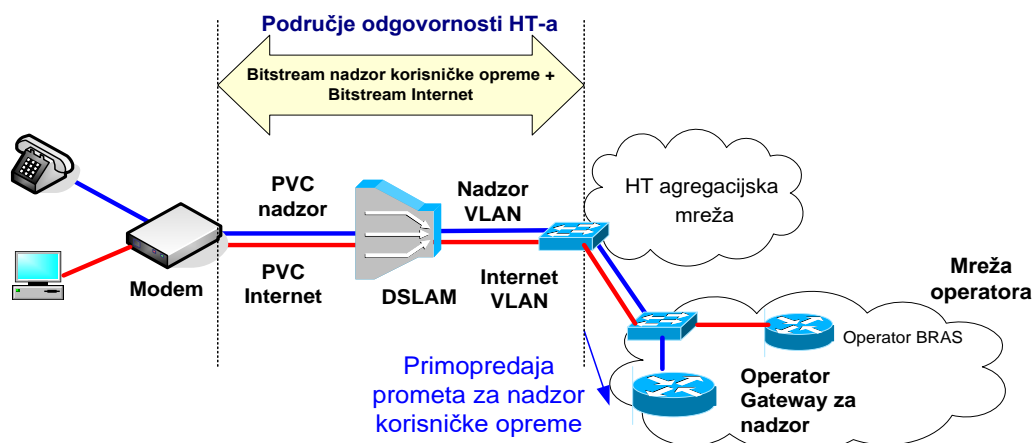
Područje odgovornosti HT-a

Bitstream nadzor korisničke opreme + Bitstream Internet

PVC nadzor

PVC Internet

Modem

DSLAM

Nadzor VLAN

Internet VLAN

HT agregacijska mreža

Mreža operatora

Operator BRAS

Primopredaja prometa za nadzor korisničke opreme

Operator Gateway za nadzor